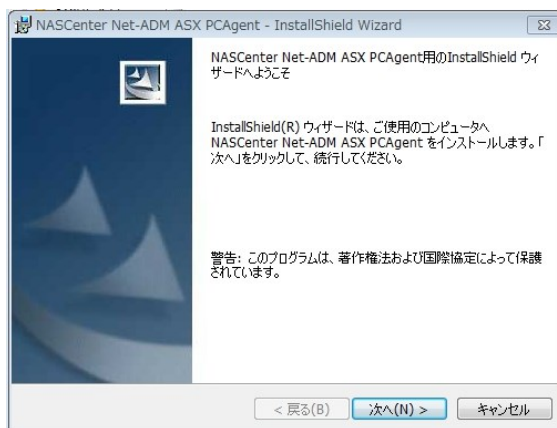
NASCenter Net-ADM ASX PCAgent - InstallShield Wizard

NASCenter Net-ADM ASX PCAgent用のInstallShield ウィザードへようこそ

InstallShield(R) ウィザードは、ご使用のコンピュータへ NASCenter Net-ADM ASX PCAgent をインストールします。「次へ」をクリックして、続行してください。

警告: このプログラムは、著作権法および国際協定によって保護されています。

< 戻る(B) 次へ(N) > キャンセル